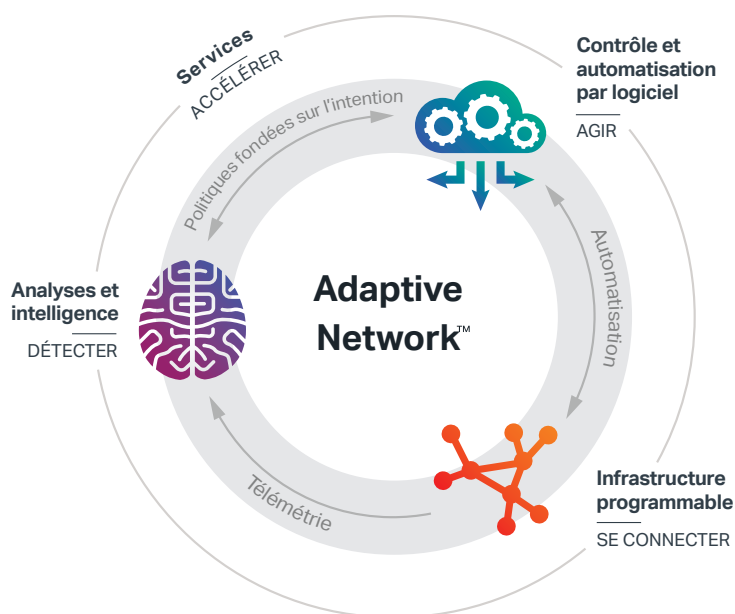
Services
ACCÉLÉRER

Contrôle et automatisation par logiciel
AGIR

Politiques fondées sur l'intention

Automatisation

Analyses et intelligence
DÉTECTER

Adaptive Network™

Télémétrie

Infrastructure programmable
SE CONNECTER